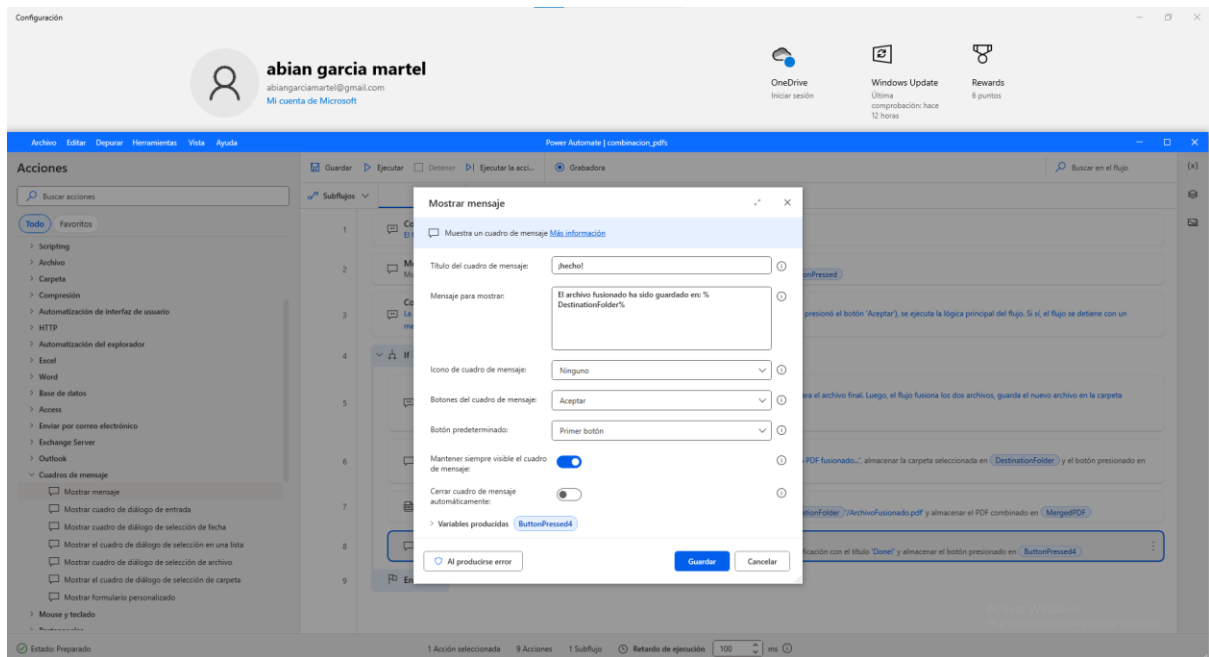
Configuración

abian garcia martel
abiangarciamartel@gmail.com
Mi cuenta de Microsoft

OneDrive
Iniciar sesión

Windows Update
Última comprobación: hace 12 horas

Rewards
8 puntos

Archivo Editar Depurar Herramientas Vista Ayuda

Power Automate | combinacion_pdfs

Acciones

Buscar acciones

Todo Favoritos

> Scripting
> Archivo
> Carpeta
> Compresión
> Automatización de interfaz de usuario
> HTTP
> Automatización del explorador
> Excel
> Word
> Base de datos
> Access
> Enviar por correo electrónico
> Exchange Server
> Outlook
Cuadros de mensaje
Mostrar mensaje
Mostrar cuadro de diálogo de entrada
Mostrar cuadro de diálogo de selección de fecha
Mostrar el cuadro de diálogo de selección en una lista
Mostrar cuadro de diálogo de selección de archivo
Mostrar el cuadro de diálogo de selección de carpeta
Mostrar formulario personalizado
> Mouse y teclado

Guardar Ejecutar Detener Ejecutar la acci... Grabadora

Buscar en el flujo

Subflujos

1
2
3
4
5
6
7
8
9

onPressed
presionó el botón 'Aceptar'), se ejecuta la lógica principal del flujo. Si sí, el flujo se detiene con un
ara el archivo final. Luego, el flujo fusiona los dos archivos, guarda el nuevo archivo en la carpeta
PDF fusionado...', almacenar la carpeta seleccionada en DestinationFolder y el botón presionado en
tionFolder '/ArchivoFusionado.pdf' y almacenar el PDF combinado en MergedPDF
ficación con el título 'Done!' y almacenar el botón presionado en ButtonPressed4

Mostrar mensaje

Muestra un cuadro de mensaje Más información

Título del cuadro de mensaje: ¡hecho!

Mensaje para mostrar: El archivo fusionado ha sido guardado en: %DestinationFolder%

Icono de cuadro de mensaje: Ninguno

Botones del cuadro de mensaje: Aceptar

Botón predeterminado: Primer botón

Mantener siempre visible el cuadro de mensaje:

Cerrar cuadro de mensaje automáticamente:

> Variables producidas ButtonPressed4

Al producirse error

Guardar Cancelar

Estado: Preparado

1 Acción seleccionada 9 Acciones 1 Subflujo Retardo de ejecución 100 ms